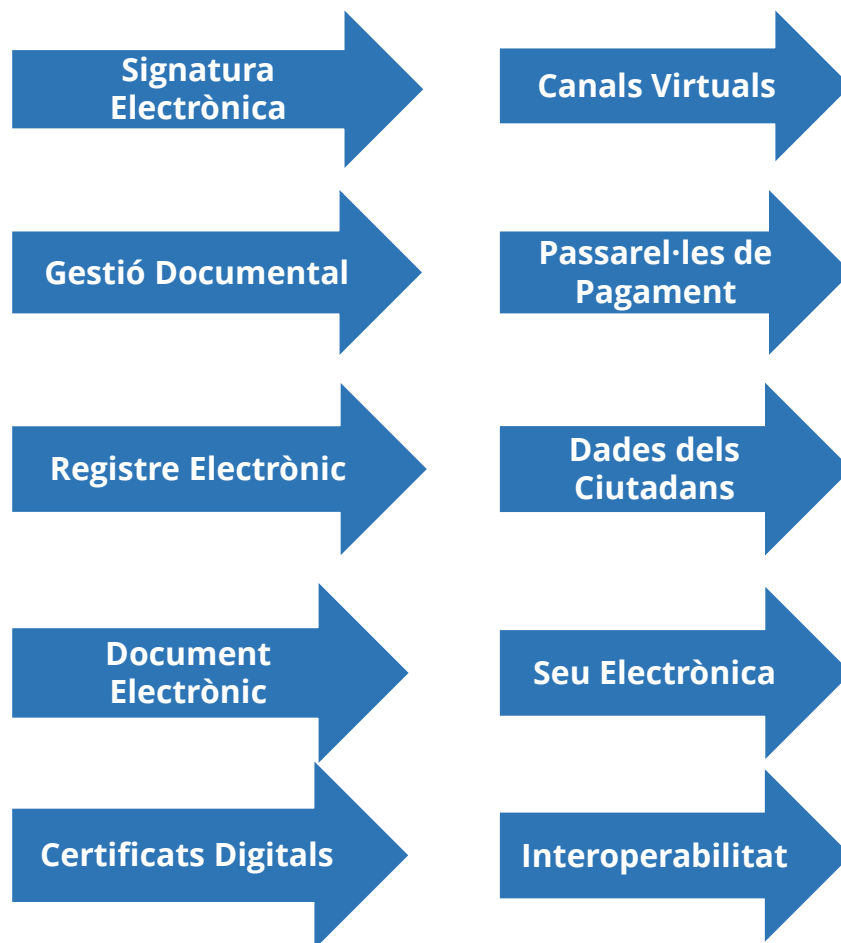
Signatura Electrònica

Canals Virtuals

Gestió Documental

Passarel·les de Pagament

Registre Electrònic

Dades dels Ciutadans

Document Electrònic

Seu Electrònica

Certificats Digitals

Interoperabilitat